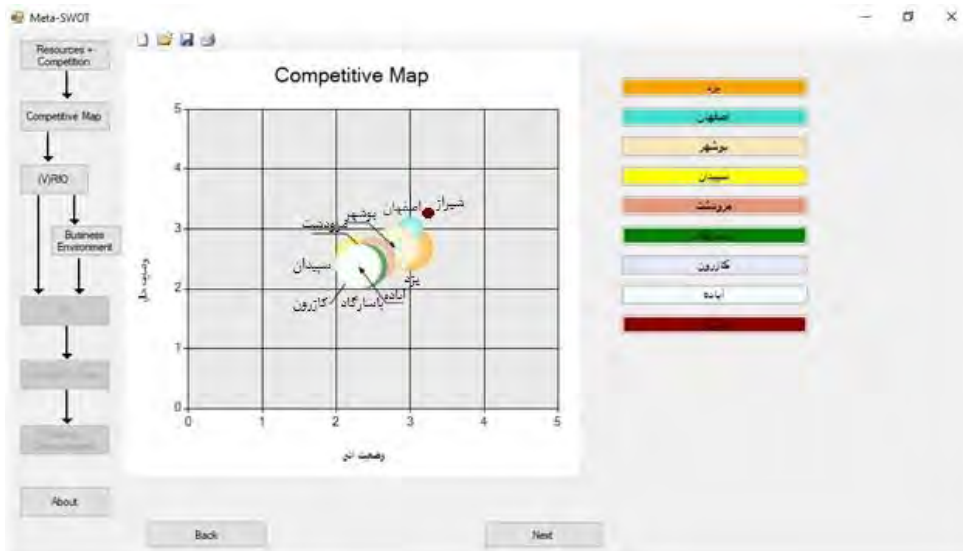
Meta-SWOT

Resources + Competition

Competitive Map

(V)RIO

Business Environment

About

Competitive Map

5
4
3
2
1
0

0 1 2 3 4 5

شیراز
اصفهان
بوشهر
مرودشت
سپیدان
یزد
آباده
پاسارگاد
کازرون

وضعیت حال

وضعیت آتی

یزد
اصفهان
بوشهر
سپیدان
مرودشت
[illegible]
کازرون
آباده
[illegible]

Back

Next